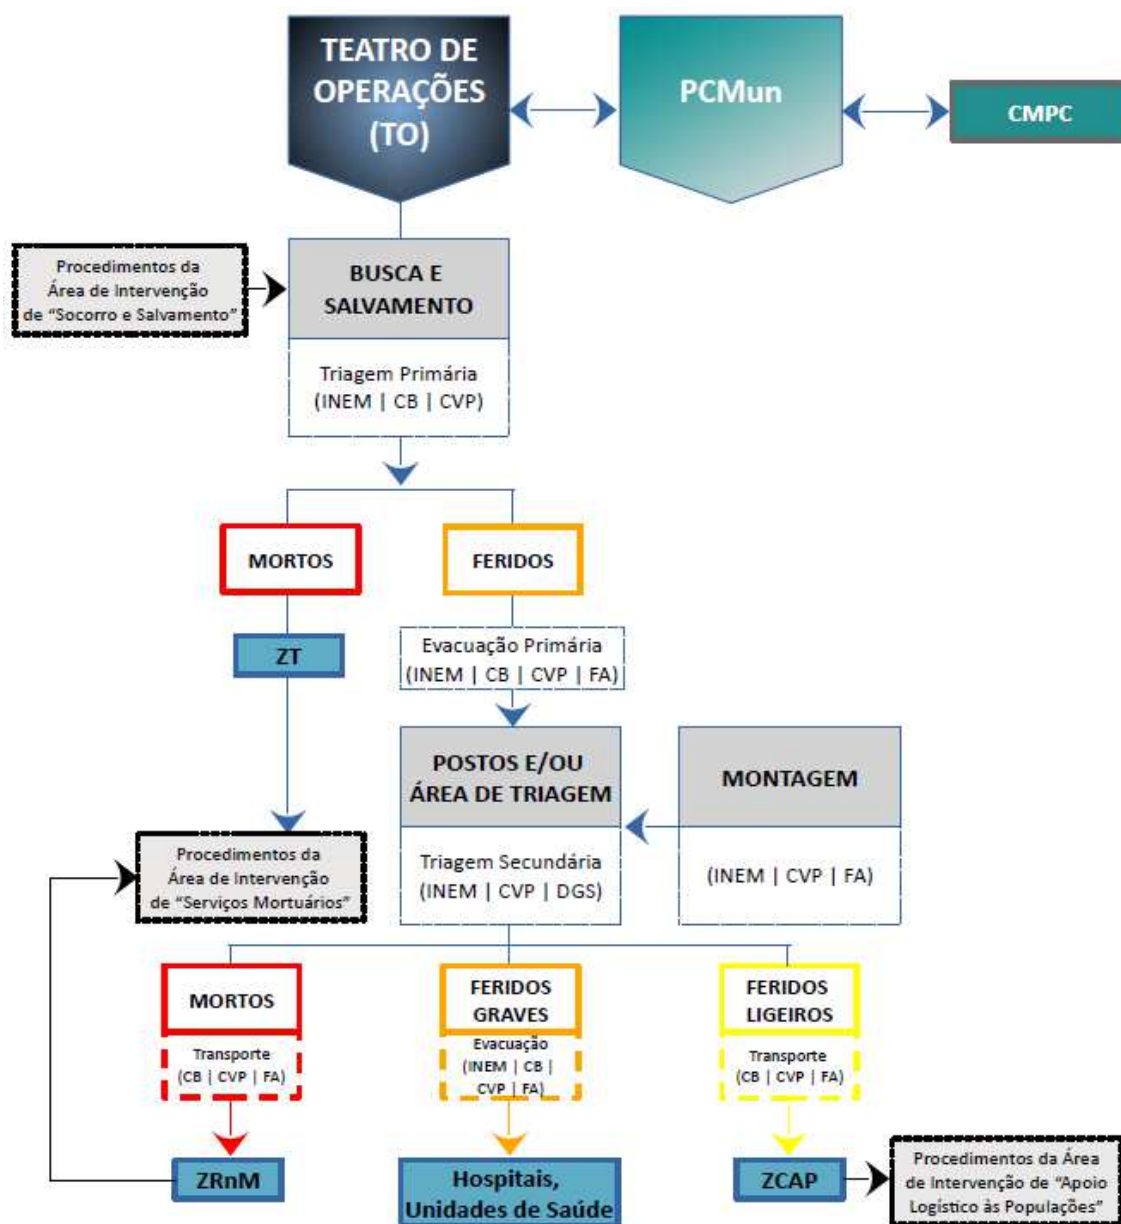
TEATRO DE OPERAÇÕES (TO)

PCMun

CMPC

Procedimentos da Área de Intervenção de "Socorro e Salvamento"

BUSCA E SALVAMENTO

Triagem Primária (INEM | CB | CVP)

MORTOS

FERIDOS

ZT

Evacuação Primária (INEM | CB | CVP | FA)

POSTOS E/OU ÁREA DE TRIAGEM

Triagem Secundária (INEM | CVP | DGS)

MONTAGEM

(INEM | CVP | FA)

Procedimentos da Área de Intervenção de "Serviços Mortuários"

MORTOS

Transporte (CB | CVP | FA)

FERIDOS GRAVES

Evacuação (INEM | CB | CVP | FA)

FERIDOS LIGEIROS

Transporte (CB | CVP | FA)

ZRnM

Hospitais, Unidades de Saúde

ZCAP

Procedimentos da Área de Intervenção de "Apoio Logístico às Populações"